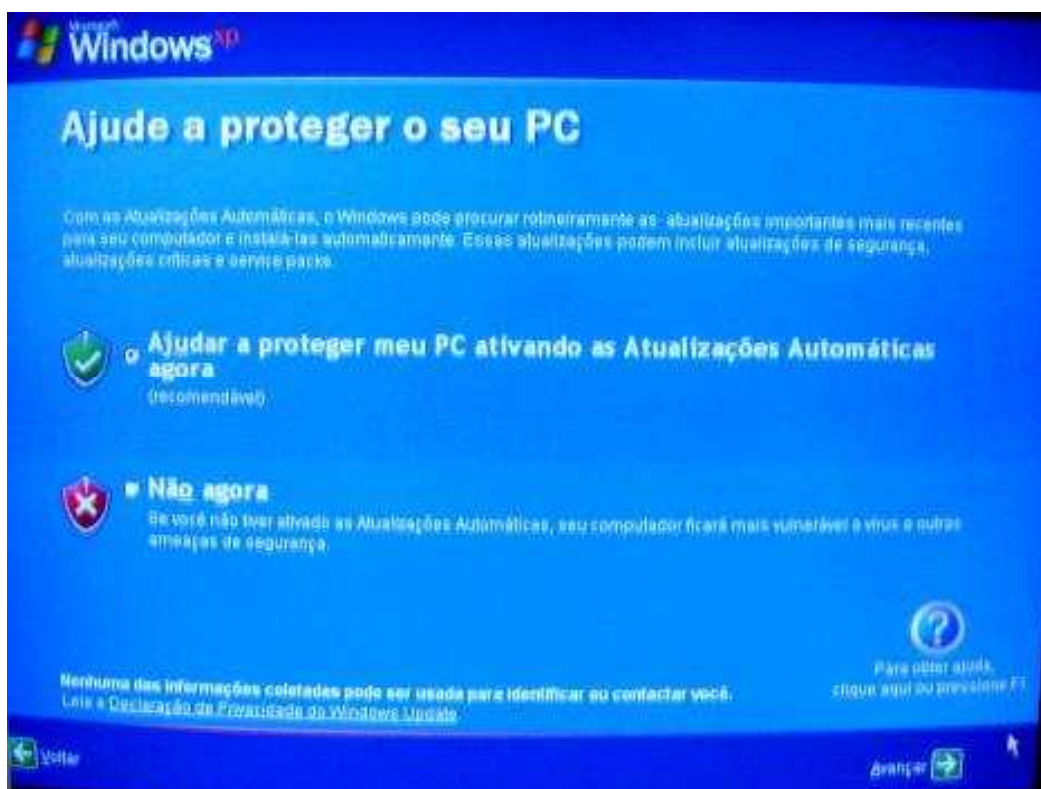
Microsoft Windows xp

Ajude a proteger o seu PC

Com as Atualizações Automáticas, o Windows pode procurar rotineiramente as atualizações importantes mais recentes para seu computador e instalá-las automaticamente. Essas atualizações podem incluir atualizações de segurança, atualizações críticas e service packs.

Ajudar a proteger meu PC ativando as Atualizações Automáticas agora
(recomendável)

Não agora
Se você não tiver ativado as Atualizações Automáticas, seu computador ficará mais vulnerável a vírus e outras ameaças de segurança.

Para obter ajuda, clique aqui ou pressione F1

Nenhuma das informações coletadas pode ser usada para identificar ou contactar você.
Leia a Declaração de Privacidade do Windows Update.

Voltar

Avançar